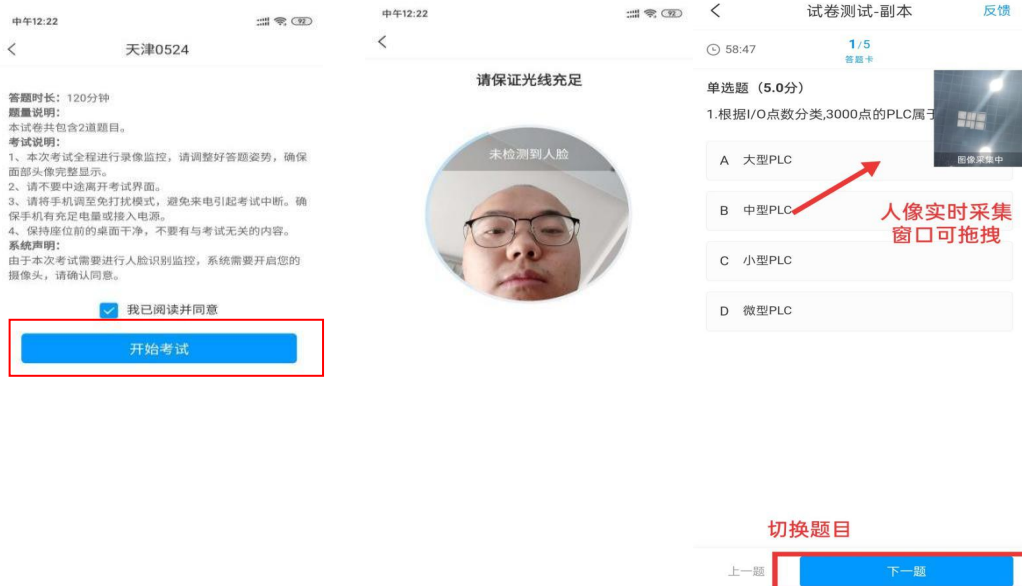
中午12:22

天津0524

答题时长：120分钟
题量说明：
本试卷共包含2道题目。
考试说明：
1、本次考试全程进行录像监控，请调整好答题姿势，确保面部头像完整显示。
2、请不要中途离开考试界面。
3、请将手机调至免打扰模式，避免来电引起考试中断。确保手机有充足电量或接入电源。
4、保持座位前的桌面干净，不要有与考试无关的内容。
系统声明：
由于本次考试需要进行人脸识别监控，系统需要开启您的摄像头，请确认同意。

我已阅读并同意

开始考试

中午12:22

请保证光线充足

未检测到人脸

试卷测试-副本

反馈

58:47

1/5
答题卡

单选题（5.0分）

1.根据I/O点数分类,3000点的PLC属于

图像采集中

A 大型PLC

B 中型PLC

C 小型PLC

D 微型PLC

人像实时采集窗口可拖拽

切换题目

上一题

下一题